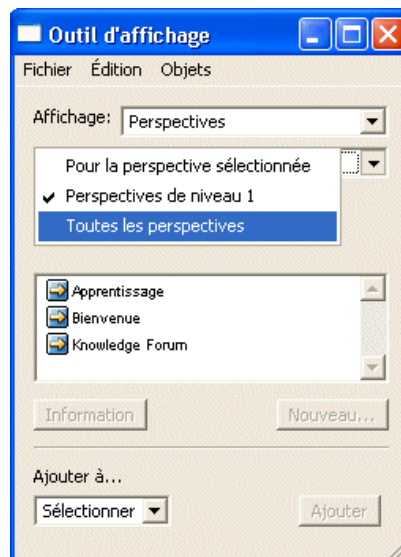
Outil d'affichage

Fichier Édition Objets

Affichage: Perspectives

Pour la perspective sélectionnée
✔ Perspectives de niveau 1
Toutes les perspectives

Apprentissage
Bienvenue
Knowledge Forum

Information
Nouveau...

Ajouter à...

Sélectionner

Ajouter